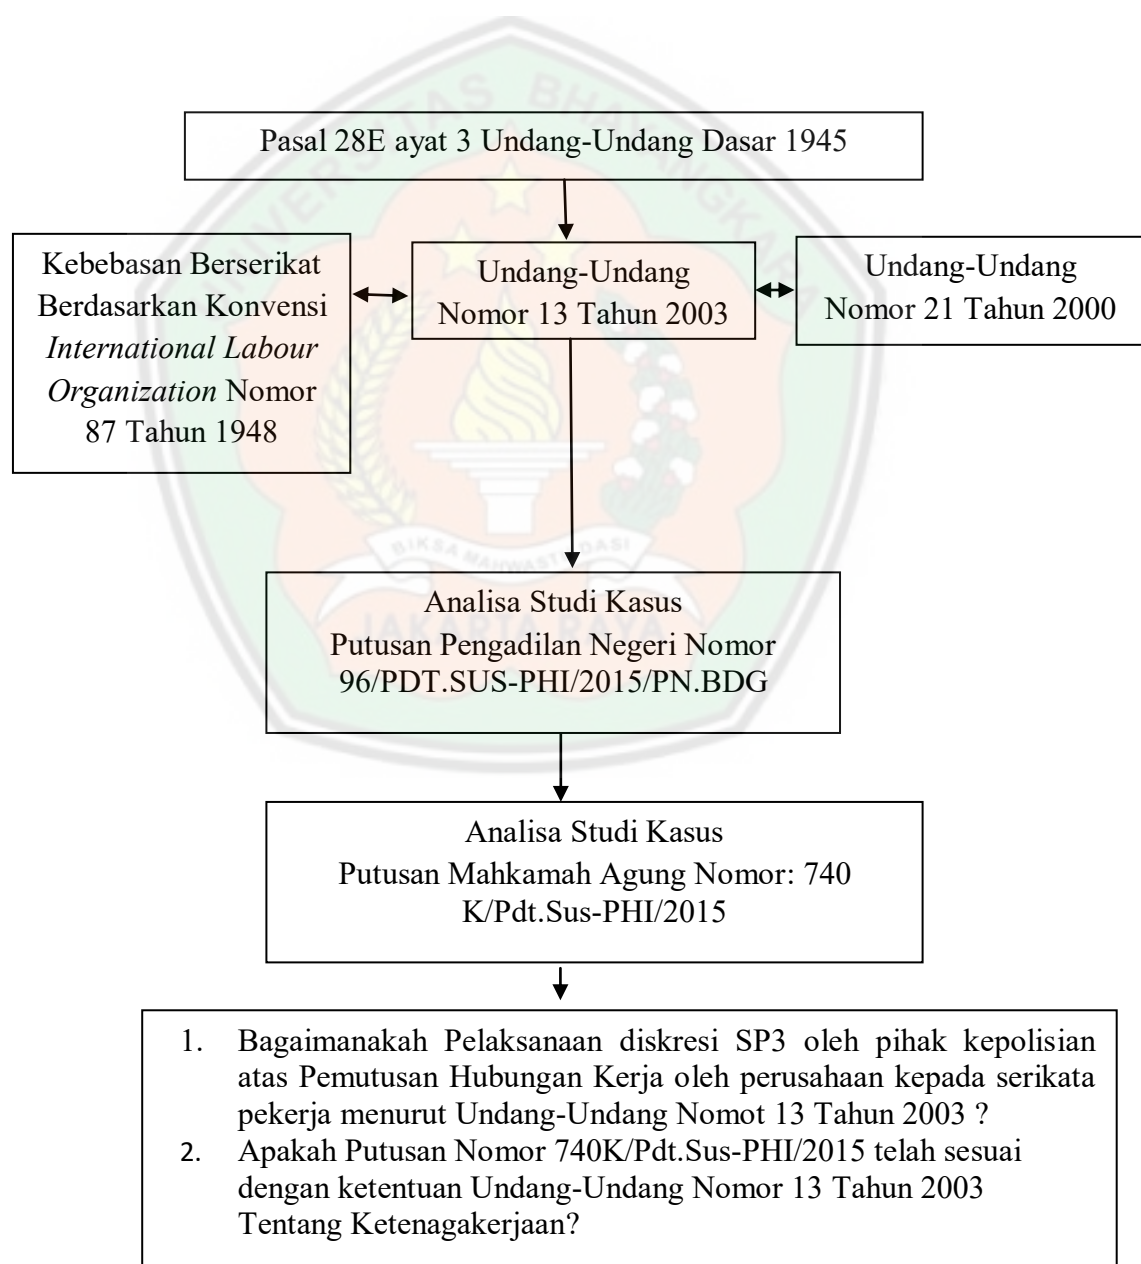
Pasal 28E ayat 3 Undang-Undang Dasar 1945

Kebebasan Berserikat Berdasarkan Konvensi *International Labour Organization* Nomor 87 Tahun 1948

Undang-Undang Nomor 13 Tahun 2003

Undang-Undang Nomor 21 Tahun 2000

Analisa Studi Kasus
Putusan Pengadilan Negeri Nomor 96/PDT.SUS-PHI/2015/PN.BDG

Analisa Studi Kasus
Putusan Mahkamah Agung Nomor: 740 K/Pdt.Sus-PHI/2015

1. Bagaimanakah Pelaksanaan diskresi SP3 oleh pihak kepolisian atas Pemutusan Hubungan Kerja oleh perusahaan kepada serikata pekerja menurut Undang-Undang Nomot 13 Tahun 2003 ?
2. Apakah Putusan Nomor 740K/Pdt.Sus-PHI/2015 telah sesuai dengan ketentuan Undang-Undang Nomor 13 Tahun 2003 Tentang Ketenagakerjaan?